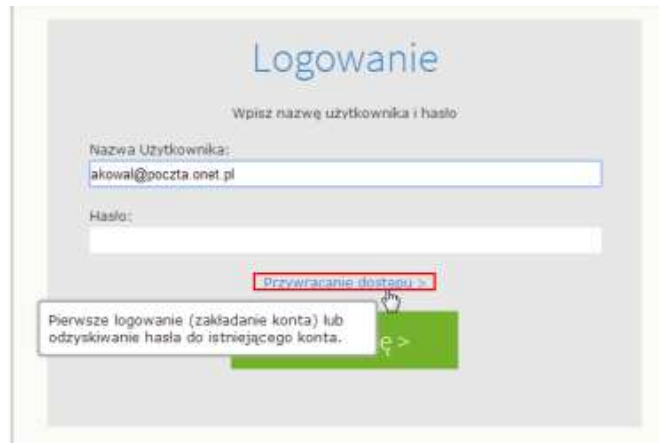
Logowanie

Wpisz nazwę użytkownika i hasło

Nazwa Użytkownika:

akowal@poczta.onet.pl

Hasło:

Przywracanie dostępu >

Pierwsze logowanie (zakładanie konta) lub odzyskiwanie hasła do istniejącego konta.

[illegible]ę >